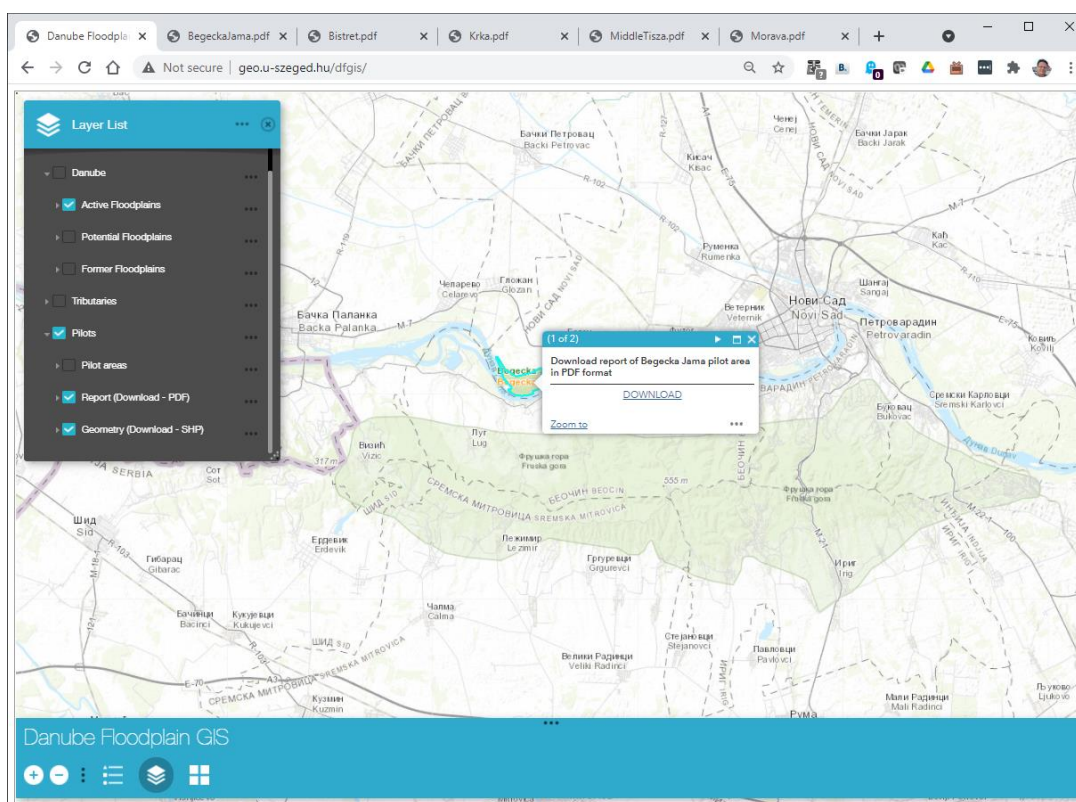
Danube Floodpla × BegeckaJama.pdf × Bistret.pdf × Krka.pdf × MiddleTisza.pdf × Morava.pdf × +

Not secure | geo.u-szeged.hu/dfgis/

Layer List

Danube
Active Floodplains
Potential Floodplains
Former Floodplains
Tributaries
Pilots
Pilot areas
Report (Download - PDF)
Geometry (Download - SHP)

(1 of 2)

Download report of Begecka Jama pilot area in PDF format

DOWNLOAD

Zoom to

Бачки Петровац
Backi Petrovac
Кисач
Kisac
Ченеј
Cenej
Бачки Јарак
Backi Jarak
Руменка
Rumenka
Каћ
Kac
Шангај
Sangaj
Челарево
Celarevo
Гложан
Glozan
Бачка Паланка
Backa Palanka
Ветерник
Veternik
Нови Сад
Novi Sad
Петроварадин
Petrovaradin
Ковиљ
Kovilj
Сремски Карловци
Sremski Karlovci
Буковац
Bukovac
Begecka
Begecka
Лук
Lug
Визић
Vizic
Фрушка гора
Fruska gora
SERBIA
Сот
Sot
Шид
Sid
Беочин
Beocin
Ердевик
Erdevik
Лежимир
Lezimir
Гргуревци
Grgurevci
Гибарац
Gibarac
Ириг
Irig
Бачинци
Bacinci
Кукујевци
Kukujevci
Чалма
Calma
Стејановци
Stejanovci
Павловци
Pavlovci
Велики Радинци
Veliki Radinci
Кузмин
Kuzmin
Мали Радинци
Mali Radinci
Љуково
Ljukovo
Рума
СРЕМСКА МИТРОВИЦА SREMSKA MITROVICA
555 m
317 m

Danube Floodplain GIS